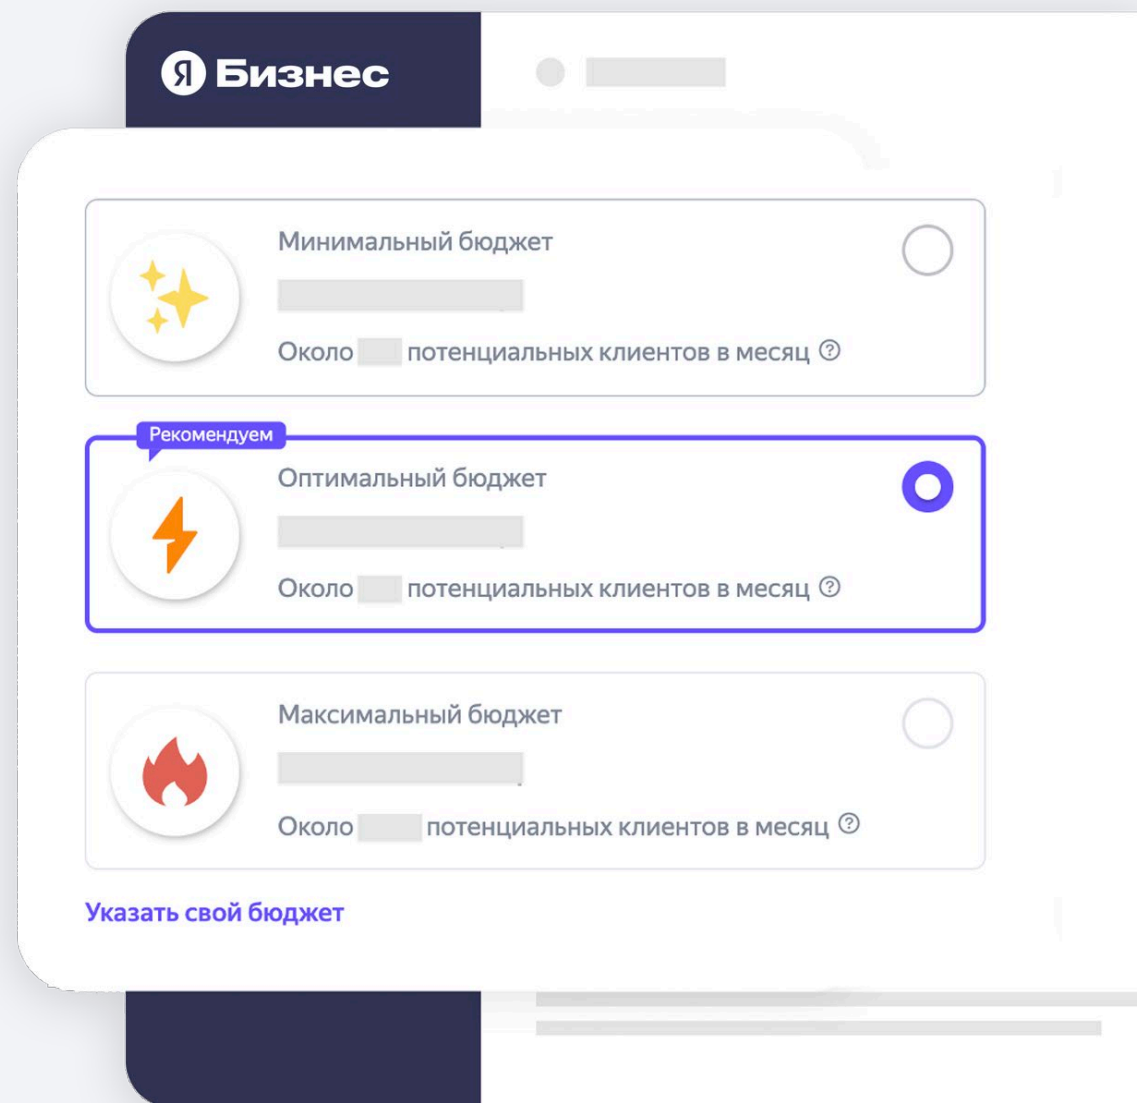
Я Бизнес

Минимальный бюджет

Около потенциальных клиентов в месяц ?

Рекомендуем

Оптимальный бюджет

Около потенциальных клиентов в месяц ?

Максимальный бюджет

Около потенциальных клиентов в месяц ?

Указать свой бюджет